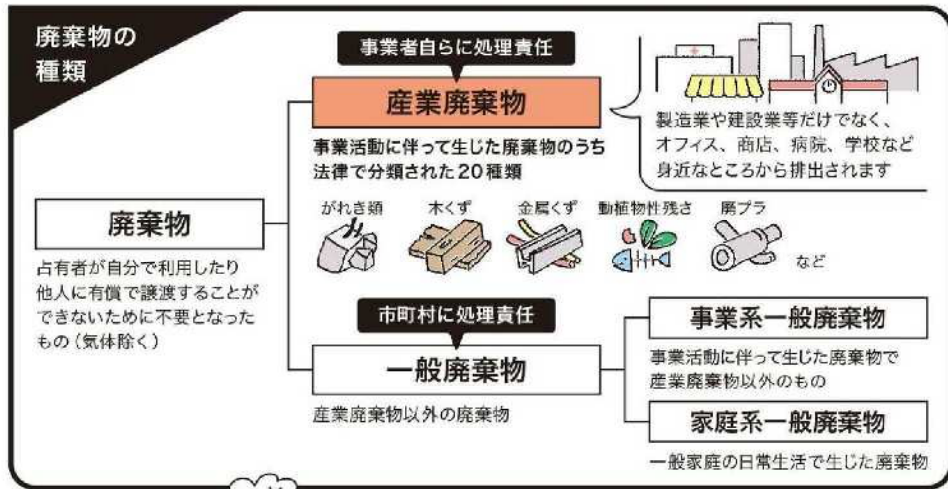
廃棄物の種類

事業者自らに処理責任

産業廃棄物

事業活動に伴って生じた廃棄物のうち法律で分類された20種類

製造業や建設業等だけでなく、オフィス、商店、病院、学校など身近なところから排出されます

廃棄物

占有者が自分で利用したり他人に有償で譲渡することができないために不要となったもの（気体除く）

がれき類　木くず　金属くず　動植物性残さ　廃プラ　など

市町村に処理責任

一般廃棄物

産業廃棄物以外の廃棄物

事業系一般廃棄物

事業活動に伴って生じた廃棄物で産業廃棄物以外のもの

家庭系一般廃棄物

一般家庭の日常生活で生じた廃棄物